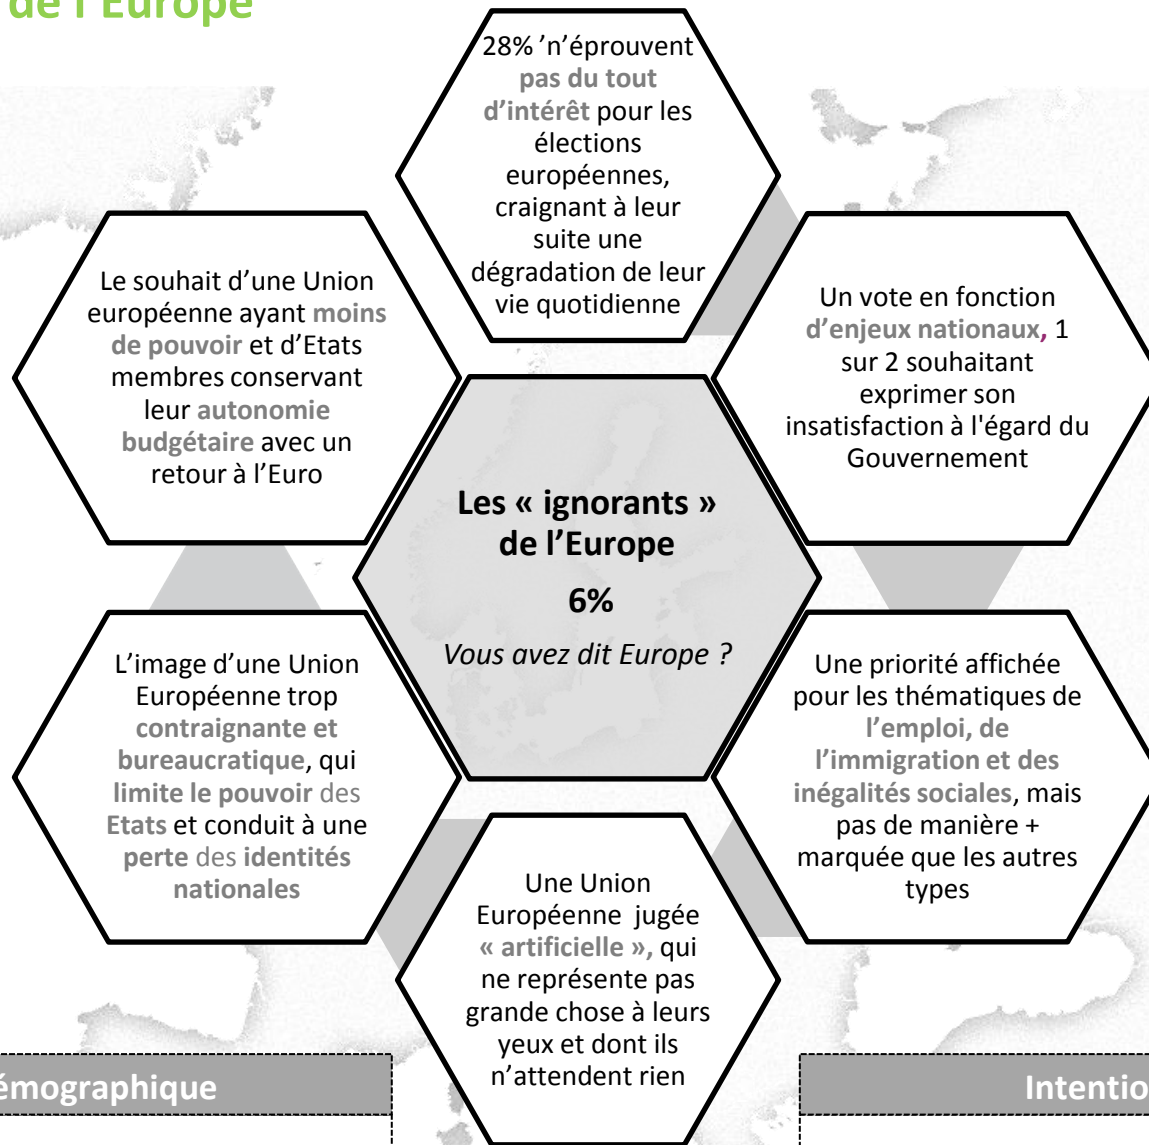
de l'Europe

28% 'n'éprouvent pas du tout d'intérêt pour les élections européennes, craignant à leur suite une dégradation de leur vie quotidienne

Le souhait d'une Union européenne ayant moins de pouvoir et d'Etats membres conservant leur autonomie budgétaire avec un retour à l'Euro

Un vote en fonction d'enjeux nationaux, 1 sur 2 souhaitant exprimer son insatisfaction à l'égard du Gouvernement

Les « ignorants » de l'Europe

6%

Vous avez dit Europe ?

L'image d'une Union Européenne trop contraignante et bureaucratique, qui limite le pouvoir des Etats et conduit à une perte des identités nationales

Une priorité affichée pour les thématiques de l'emploi, de l'immigration et des inégalités sociales, mais pas de manière + marquée que les autres types

Une Union Européenne jugée « artificielle », qui ne représente pas grande chose à leurs yeux et dont ils n'attendent rien

émographique

Intentio